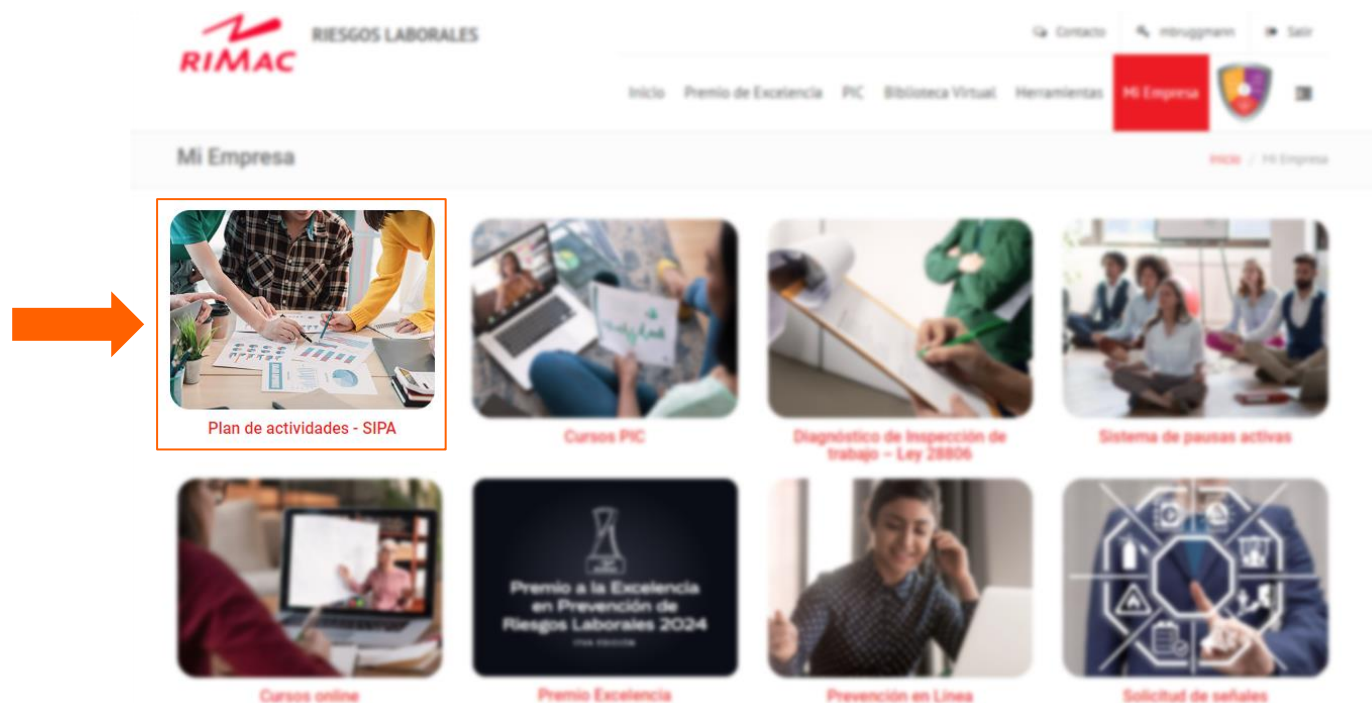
RIMAC RIESGOS LABORALES

Contacto mbruggmann Salir

Inicio Premio de Excelencia PIC Biblioteca Virtual Herramientas Mi Empresa

Mi Empresa

Inicio / Mi Empresa

Plan de actividades - SIPA

Cursos PIC

Diagnóstico de Inspección de trabajo – Ley 28806

Sistema de pausas activas

Premio a la Excelencia en Prevención de Riesgos Laborales 2024

Cursos online

Premio Excelencia

Prevención en Línea

Solicitud de señales